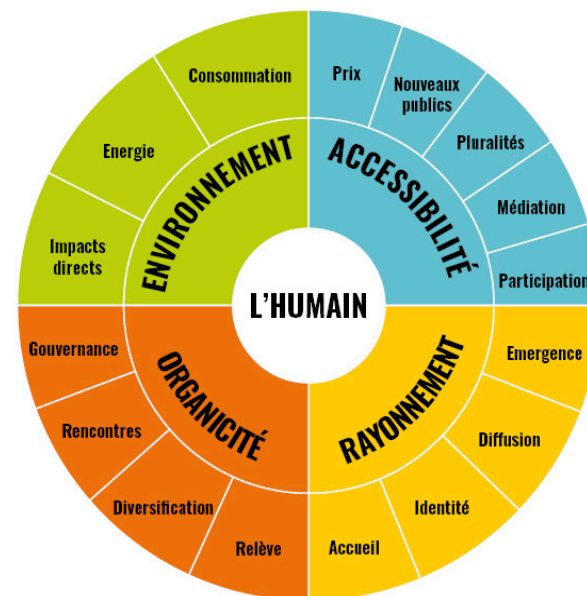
L'HUMAIN

ENVIRONNEMENT

Consommation

Energie

Impacts directs

ACCESSIBILITÉ

Prix

Nouveaux publics

Pluralités

Médiation

Participation

ORGANICITÉ

Gouvernance

Rencontres

Diversification

Relève

RAYONNEMENT

Emergence

Diffusion

Identité

Accueil